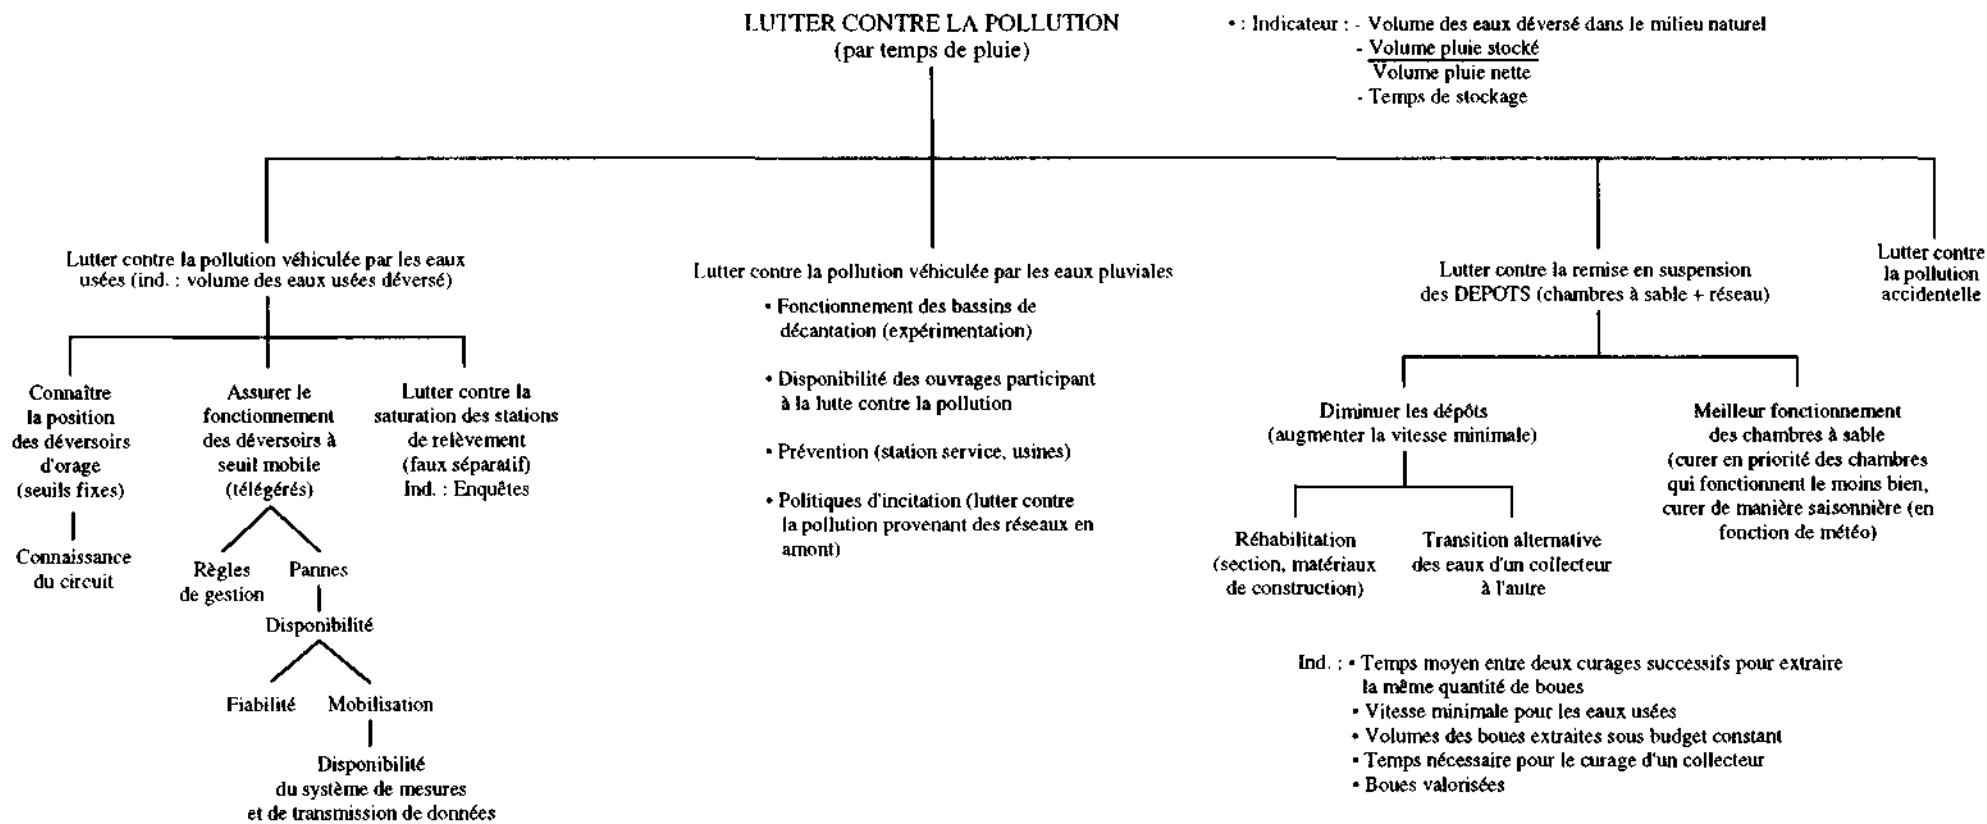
LUTTER CONTRE LA POLLUTION
(par temps de pluie)

• : Indicateur : - Volume des eaux déversé dans le milieu naturel
- $\frac{\text{Volume pluie stocké}}{\text{Volume pluie nette}}$
- Temps de stockage

Lutter contre la pollution véhiculée par les eaux usées (ind. : volume des eaux usées déversé)

Connaître la position des déversoirs d'orage (seuils fixes)

Connaissance du circuit

Assurer le fonctionnement des déversoirs à seuil mobile (télégérés)

Règles de gestion

Pannes

Disponibilité

Fiabilité

Mobilisation

Disponibilité du système de mesures et de transmission de données

Lutter contre la saturation des stations de relèvement (faux séparatif)
Ind. : Enquêtes

Lutter contre la pollution véhiculée par les eaux pluviales

• Fonctionnement des bassins de décantation (expérimentation)

• Disponibilité des ouvrages participant à la lutte contre la pollution

• Prévention (station service, usines)

• Politiques d'incitation (lutter contre la pollution provenant des réseaux en amont)

Lutter contre la remise en suspension des DEPOTS (chambres à sable + réseau)

Diminuer les dépôts (augmenter la vitesse minimale)

Réhabilitation (section, matériaux de construction)

Transition alternative des eaux d'un collecteur à l'autre

Meilleur fonctionnement des chambres à sable (curer en priorité des chambres qui fonctionnent le moins bien, curer de manière saisonnière (en fonction de météo)

Ind. : • Temps moyen entre deux curages successifs pour extraire la même quantité de boues
• Vitesse minimale pour les eaux usées
• Volumes des boues extraites sous budget constant
• Temps nécessaire pour le curage d'un collecteur
• Boues valorisées

Lutter contre la pollution accidentelle